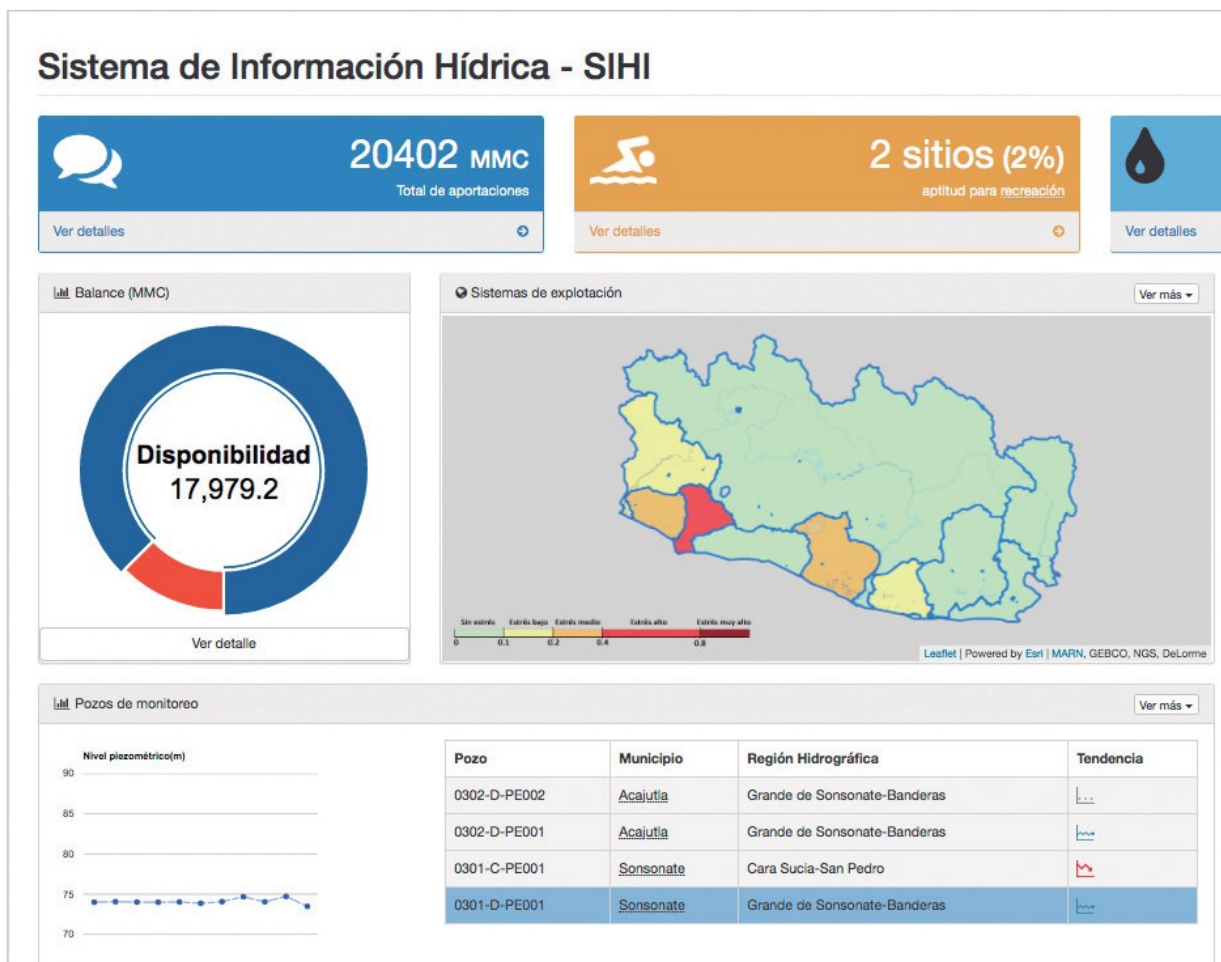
Sistema de Información Hídrica - SIHI

20402 MMC
Total de aportaciones
Ver detalles

2 sitios (2%)
aptitud para recreación
Ver detalles

Ver detalles

Balance (MMC)

Disponibilidad
17,979.2

Ver detalle

Sistemas de explotación

Ver más

Sin estrés Estrés bajo Estrés medio Estrés alto Estrés muy alto
0 0.1 0.2 0.4 0.8

Leaflet | Powered by Esri | MARN, GEBCO, NGS, DeLorme

Pozos de monitoreo

Ver más

Nivel piezométrico(m)
90
85
80
75
70

| Pozo | Municipio | Región Hidrográfica | Tendencia |
|---|---|---|---|
| 0302-D-PE002 | Acajutla | Grande de Sonsonate-Banderas | |
| 0302-D-PE001 | Acajutla | Grande de Sonsonate-Banderas | |
| 0301-C-PE001 | Sonsonate | Cara Sucia-San Pedro | |
| 0301-D-PE001 | Sonsonate | Grande de Sonsonate-Banderas | |